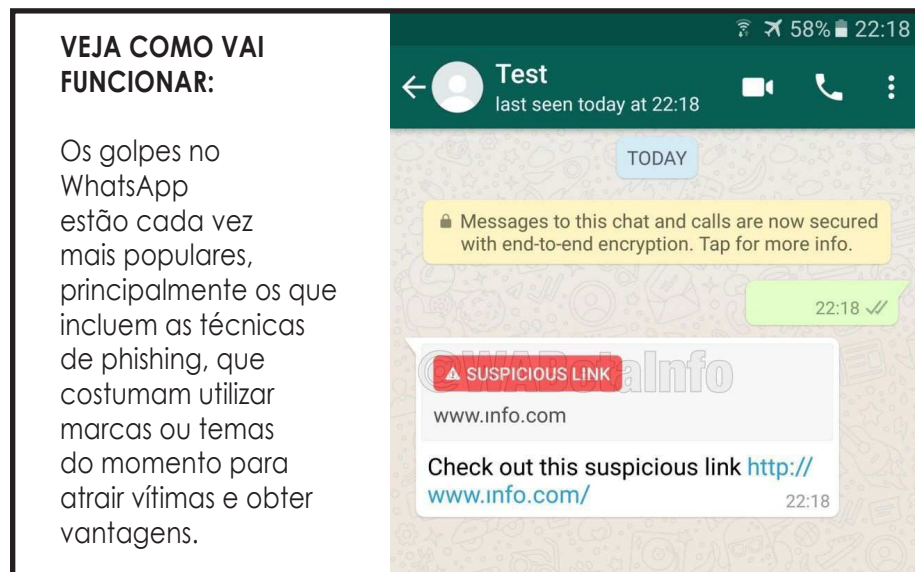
VEJA COMO VAI FUNCIONAR:

Os golpes no WhatsApp estão cada vez mais populares, principalmente os que incluem as técnicas de phishing, que costumam utilizar marcas ou temas do momento para atrair vítimas e obter vantagens.

58% 22:18

Test
last seen today at 22:18

TODAY

Messages to this chat and calls are now secured with end-to-end encryption. Tap for more info.

22:18

@WABetaInfo

SUSPICIOUS LINK

www.info.com

Check out this suspicious link http://www.info.com/ 22:18